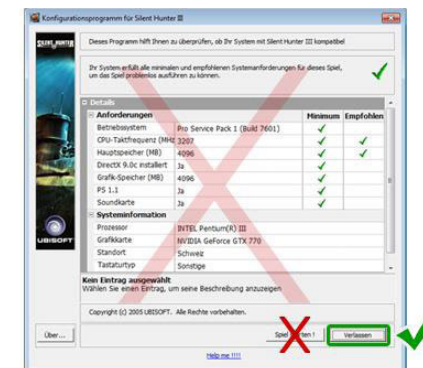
Konfigurationsprogramm für Silent Hunter III

SILENT HUNTER III

Dieses Programm hilft Ihnen zu überprüfen, ob Ihr System mit Silent Hunter III kompatibel

Ihr System erfüllt alle minimalen und empfohlenen Systemanforderungen für dieses Spiel, um das Spiel problemlos ausführen zu können.

Details

| Anforderungen | | Minimum | Empfohlen |
|---|---|---|---|
| Betriebssystem | Pro Service Pack 1 (Build 7601) | ✓ | |
| CPU-Taktfrequenz (MHz) | 3207 | ✓ | ✓ |
| Hauptspeicher (MB) | 4096 | ✓ | ✓ |
| DirectX 9.0c installiert | Ja | ✓ | |
| Grafik-Speicher (MB) | 4096 | ✓ | |
| PS 1.1 | Ja | ✓ | |
| Soundkarte | Ja | ✓ | |
| Systeminformation | | | |
| Prozessor | INTEL Pentium(R) III | | |
| Grafikkarte | NVIDIA GeForce GTX 770 | | |
| Standort | Schweiz | | |
| Tastaturtyp | Sonstige | | |

Kein Eintrag ausgewählt
Wählen Sie einen Eintrag, um seine Beschreibung anzuzeigen

Copyright (c) 2005 UBISOFT. Alle Rechte vorbehalten.

UBISOFT

Über...

Spiel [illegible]ten !

Verlassen

Help me !!!!